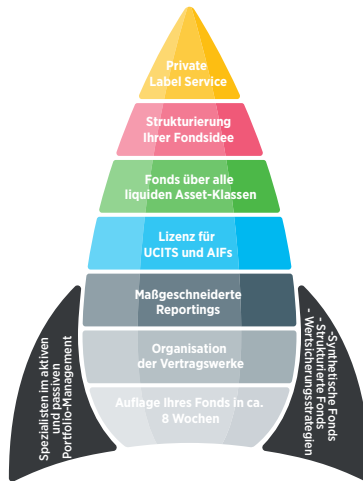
Private Label Service

Strukturierung Ihrer Fondsidee

Fonds über alle liquiden Asset-Klassen

Lizenz für UCITS und AIFs

Maßgeschneiderte Reportings

Organisation der Vertragswerke

Auflage Ihres Fonds in ca. 8 Wochen

Spezialisten im aktiven und passiven Portfolio-Management

- Synthetische Fonds
- Strukturierte Fonds
- Versicherungsstrategien